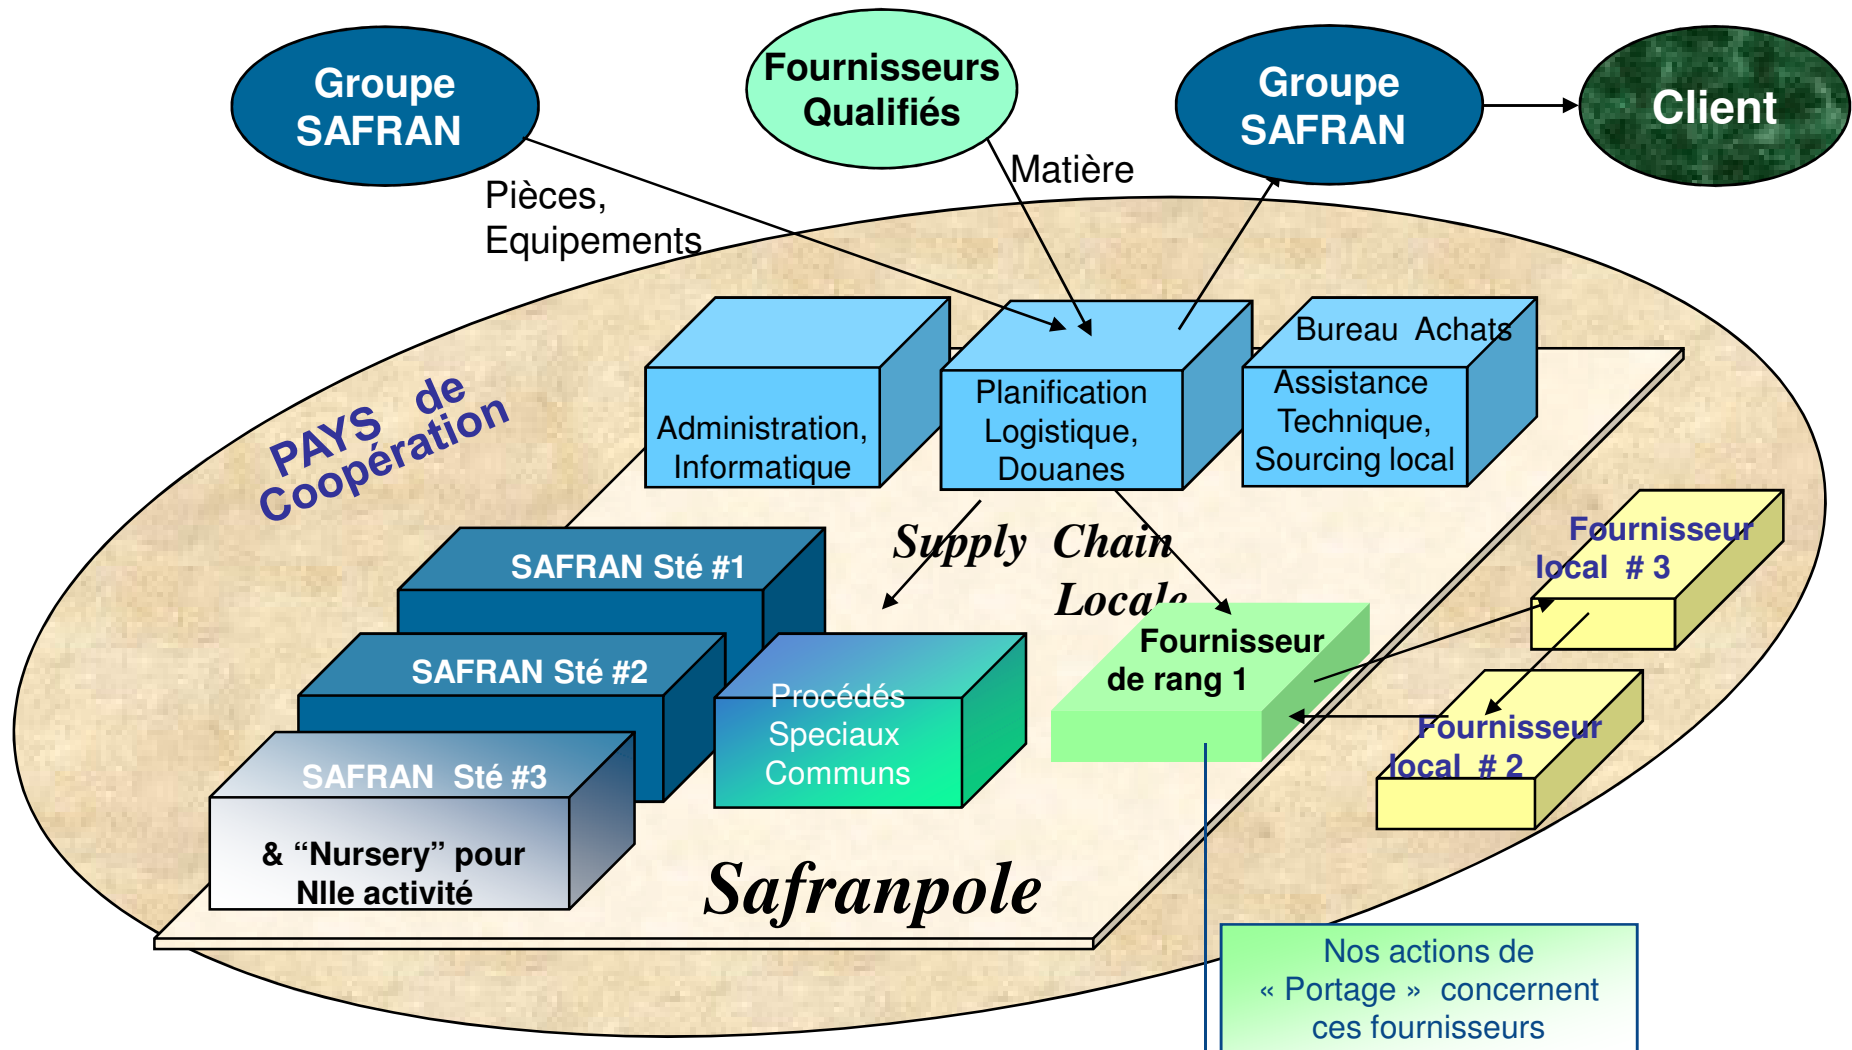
Groupe SAFRAN

Fournisseurs Qualifiés

Groupe SAFRAN

Client

Matière

Pièces, Equipements

PAYS de Coopération

Administration, Informatique

Planification Logistique, Douanes

Bureau Achats

Assistance Technique, Sourcing local

Supply Chain Locale

SAFRAN Sté #1

SAFRAN Sté #2

SAFRAN Sté #3

& “Nursery” pour Nlle activité

Procédés Speciaux Communs

Fournisseur de rang 1

Fournisseur local # 3

Fournisseur local # 2

Safranpole

Nos actions de « Portage » concernent ces fournisseurs